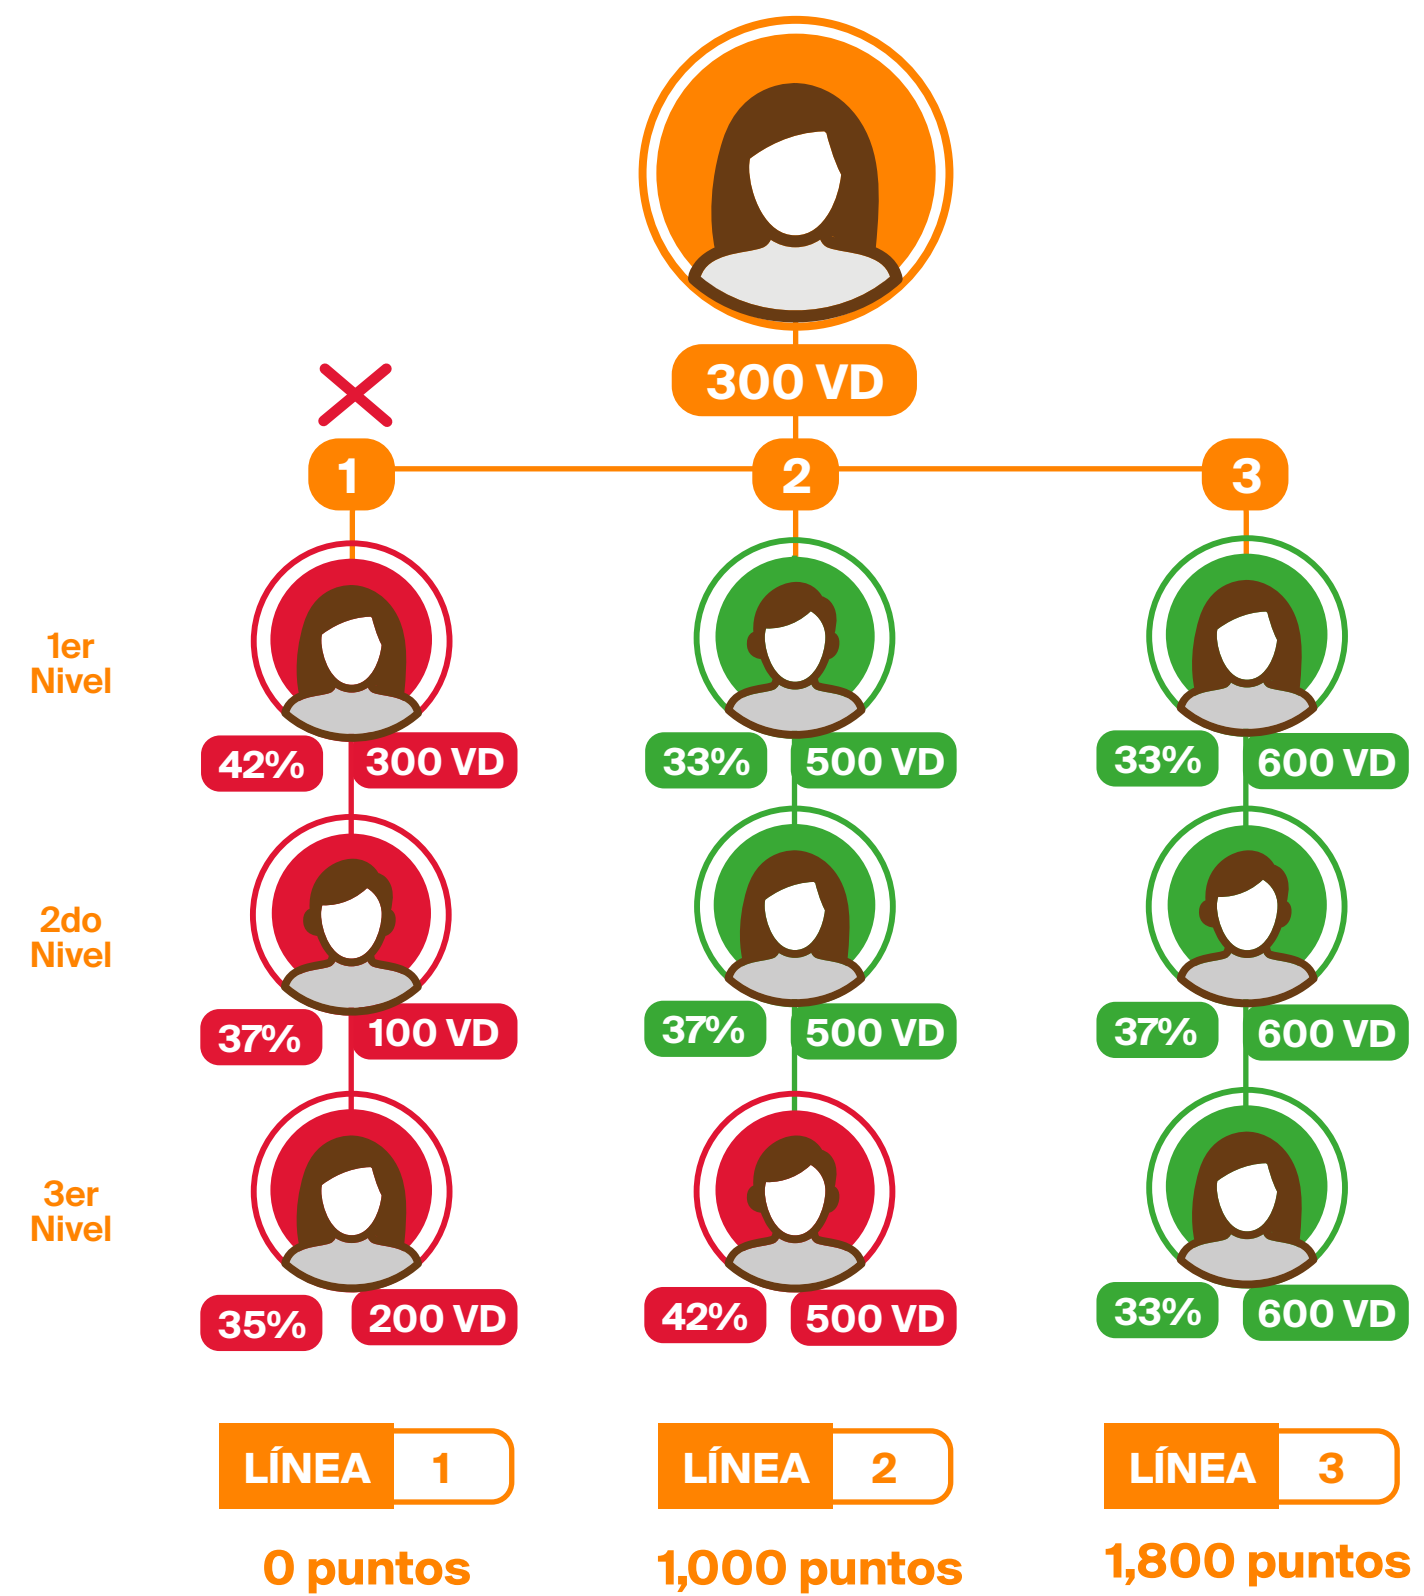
300 VD

1 2 3

1er Nivel

42% 300 VD
33% 500 VD
33% 600 VD

2do Nivel

37% 100 VD
37% 500 VD
37% 600 VD

3er Nivel

35% 200 VD
42% 500 VD
33% 600 VD

LÍNEA 1
0 puntos

LÍNEA 2
1,000 puntos

LÍNEA 3
1,800 puntos